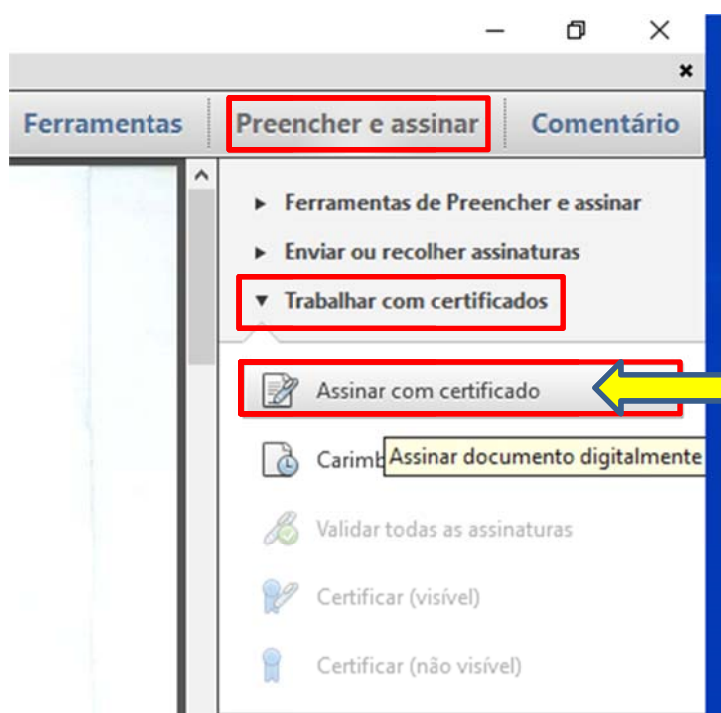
Ferramentas
Preencher e assinar
Comentário

Ferramentas de Preencher e assinar
Enviar ou recolher assinaturas
Trabalhar com certificados

Assinar com certificado
Carimb
Assinar documento digitalmente
Validar todas as assinaturas
Certificar (visível)
Certificar (não visível)